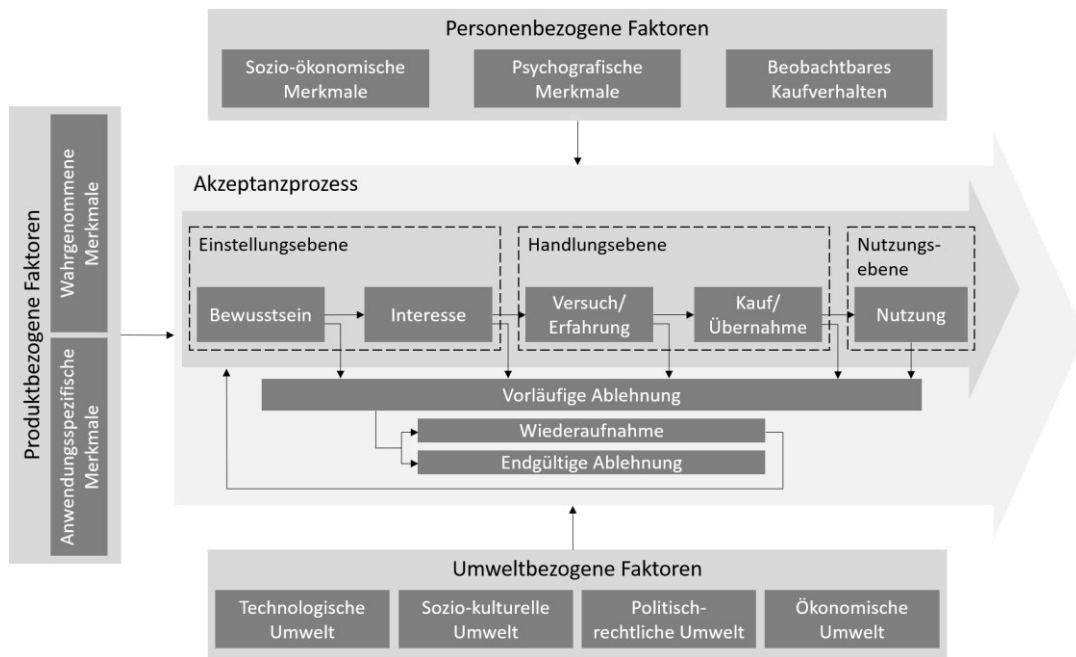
Personenbezogene Faktoren

Sozio-ökonomische Merkmale

Psychografische Merkmale

Beobachtbares Kaufverhalten

Produktbezogene Faktoren

Wahrgenommene Merkmale

Anwendungsspezifische Merkmale

Akzeptanzprozess

Einstellungsebene

Bewusstsein

Interesse

Handlungsebene

Versuch/ Erfahrung

Kauf/ Übernahme

Nutzungsebene

Nutzung

Vorläufige Ablehnung

Wiederaufnahme

Endgültige Ablehnung

Umweltbezogene Faktoren

Technologische Umwelt

Sozio-kulturelle Umwelt

Politisch-rechtliche Umwelt

Ökonomische Umwelt